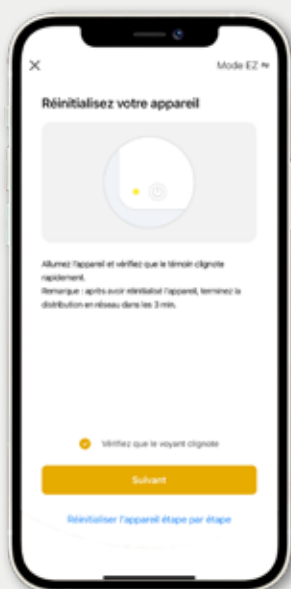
Mode EZ

Réinitialisez votre appareil

Allumez l'appareil et vérifiez que le témoin clignote rapidement.
Remarque : après avoir réinitialisé l'appareil, terminez la distribution en réseau dans les 3 min.

Vérifiez que le voyant clignote

Suivant

Réinitialiser l'appareil étape par étape